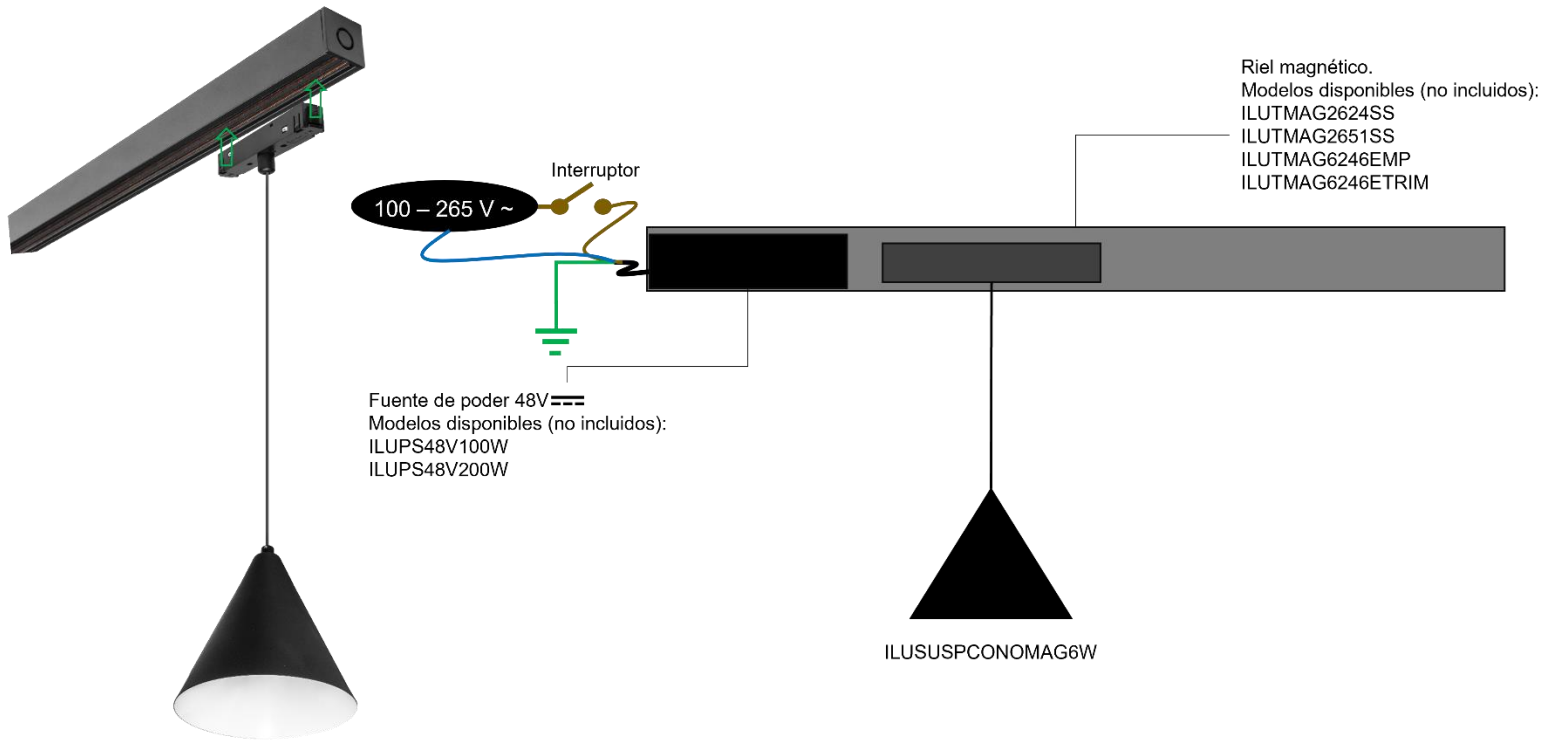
Riel magnético.
Modelos disponibles (no incluidos):
ILUTMAG2624SS
ILUTMAG2651SS
ILUTMAG6246EMP
ILUTMAG6246ETRIM

Interruptor

100 – 265 V ~

Fuente de poder 48V$\overline{---}$
Modelos disponibles (no incluidos):
ILUPS48V100W
ILUPS48V200W

ILUSUSPCONOMAG6W